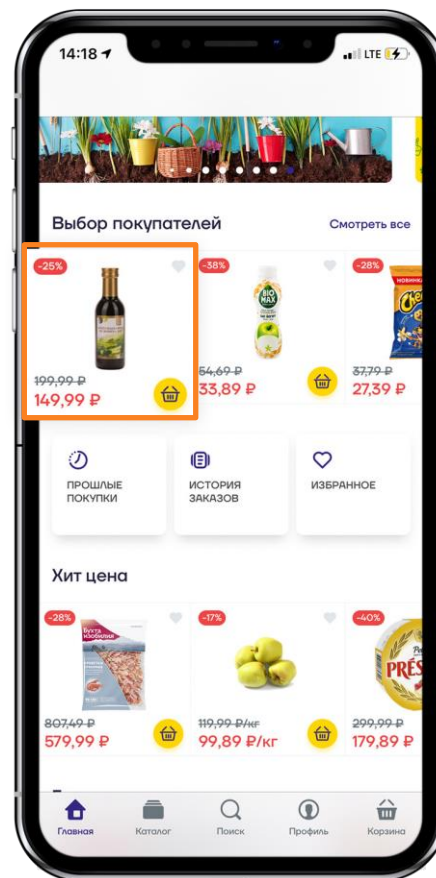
14:18 LTE

Выбор покупателей
Смотреть все

-25%
199,99 ₽
149,99 ₽

-38%
BIO MAX
54,69 ₽
33,89 ₽

-28%
НОВИНКА
37,79 ₽
27,39 ₽

ПРОШЛЫЕ ПОКУПКИ

ИСТОРИЯ ЗАКАЗОВ

ИЗБРАННОЕ

Хит цена

-28%
807,49 ₽
579,99 ₽

-17%
119,99 ₽/кг
99,89 ₽/кг

-40%
PRÉS
299,99 ₽
179,89 ₽

Главная
Каталог
Поиск
Профиль
Корзина